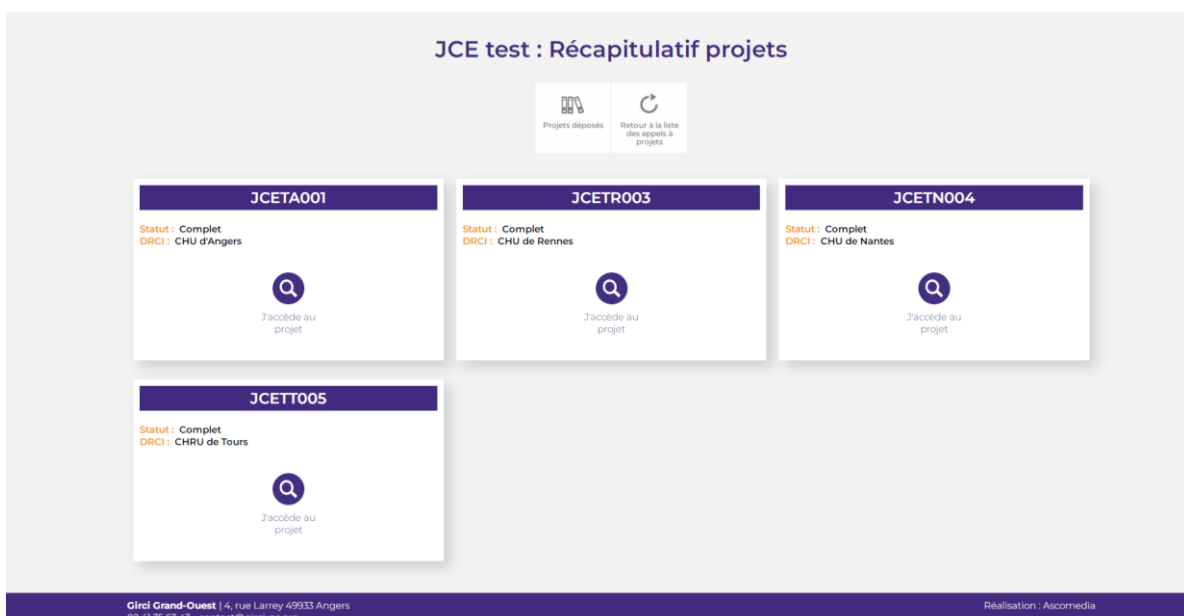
JCE test : Récapitulatif projets

Projets déposés

Retour à la liste des appels à projets

JCETA001

Statut : Complet
DRCI : CHU d'Angers

J'accède au projet

JCETR003

Statut : Complet
DRCI : CHU de Rennes

J'accède au projet

JCETN004

Statut : Complet
DRCI : CHU de Nantes

J'accède au projet

JCETT005

Statut : Complet
DRCI : CHRU de Tours

J'accède au projet

Girci Grand-Ouest | 4, rue Larrey 49933 Angers
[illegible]

Réalisation : Ascomedia